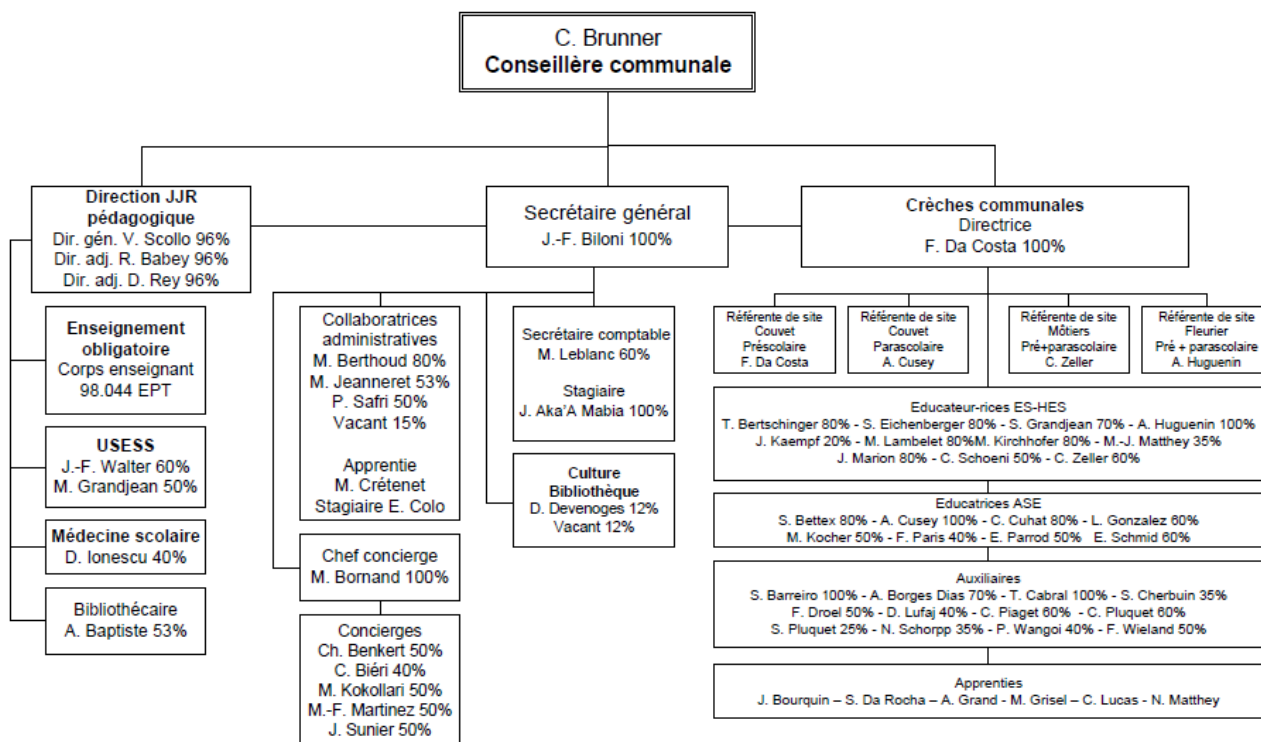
C. Brunner
Conseillère communale

Direction JJR pédagogique
Dir. gén. V. Scollo 96%
Dir. adj. R. Babey 96%
Dir. adj. D. Rey 96%

Enseignement obligatoire
Corps enseignant
98.044 EPT

USESS
J.-F. Walter 60%
M. Grandjean 50%

Médecine scolaire
D. Ionescu 40%

Bibliothécaire
A. Baptiste 53%

Secrétaire général
J.-F. Biloni 100%

Collaboratrices administratives
M. Berthoud 80%
M. Jeanneret 53%
P. Safri 50%
Vacant 15%

Apprentie
M. Crétenet
Stagiaire E. Colo

Chef concierge
M. Bornand 100%

Concierges
Ch. Benkert 50%
C. Biéri 40%
M. Kokollari 50%
M.-F. Martinez 50%
J. Sunier 50%

Secrétaire comptable
M. Leblanc 60%

Stagiaire
J. Aka'A Mabia 100%

Culture
Bibliothèque
D. Devenoges 12%
Vacant 12%

Crèches communales
Directrice
F. Da Costa 100%

Référente de site
Couvet
Préscolaire
F. Da Costa

Référente de site
Couvet
Parascolaire
A. Cusey

Référente de site
Môtiers
Pré+parascolaire
C. Zeller

Référente de site
Fleurier
Pré + parascolaire
A. Huguenin

Educateur-rices ES-HES
T. Bertschinger 80% - S. Eichenberger 80% - S. Grandjean 70% - A. Huguenin 100%
J. Kaempf 20% - M. Lambelet 80%M. Kirchhofer 80% - M.-J. Matthey 35%
J. Marion 80% - C. Schoeni 50% - C. Zeller 60%

Educatrices ASE
S. Bettex 80% - A. Cusey 100% - C. Cuhat 80% - L. Gonzalez 60%
M. Kocher 50% - F. Paris 40% - E. Parrod 50% E. Schmid 60%

Auxiliaires
S. Barreiro 100% - A. Borges Dias 70% - T. Cabral 100% - S. Cherbuin 35%
F. Droel 50% - D. Lufaj 40% - C. Piaget 60% - C. Pluquet 60%
S. Pluquet 25% - N. Schorpp 35% - P. Wangoi 40% - F. Wieland 50%

Apprenties
J. Bourquin – S. Da Rocha – A. Grand - M. Grisel – C. Lucas - N. Matthey